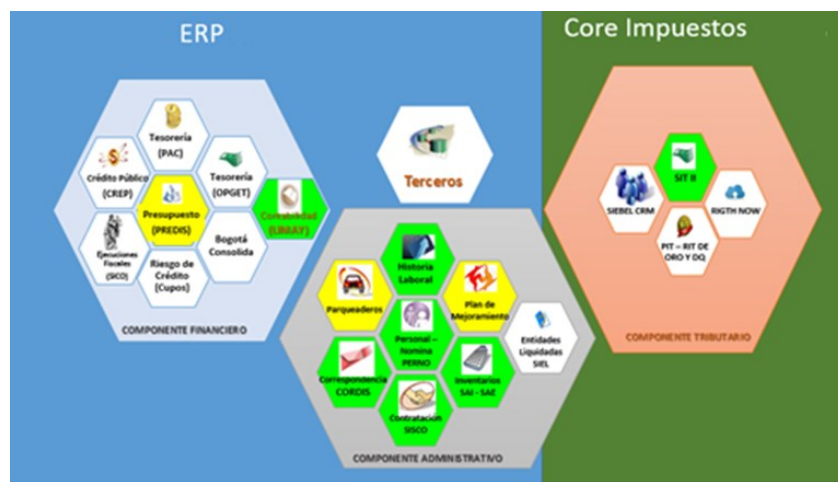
ERP

Core Impuestos

Tesorería (PAC)

Crédito Público (CREP)

Tesorería (OPGET)

Presupuesto (PREDIS)

Contabilidad (LIMAY)

Ejecuciones Fiscales (SICO)

Bogotá Consolida

Riesgo de Crédito (Cupos)

COMPONENTE FINANCIERO

Terceros

Historia Laboral

Parqueaderos

Plan de Mejoramiento

Personal – Nomina PERNO

Entidades Liquidadas SIEL

Correspondencia CORDIS

Inventarios SAI - SAE

Contratación SISCO

COMPONENTE ADMINISTRATIVO

SIT II

SIEBEL CRM

RIGTH NOW

PIT – RIT DE ORO Y DQ

COMPONENTE TRIBUTARIO